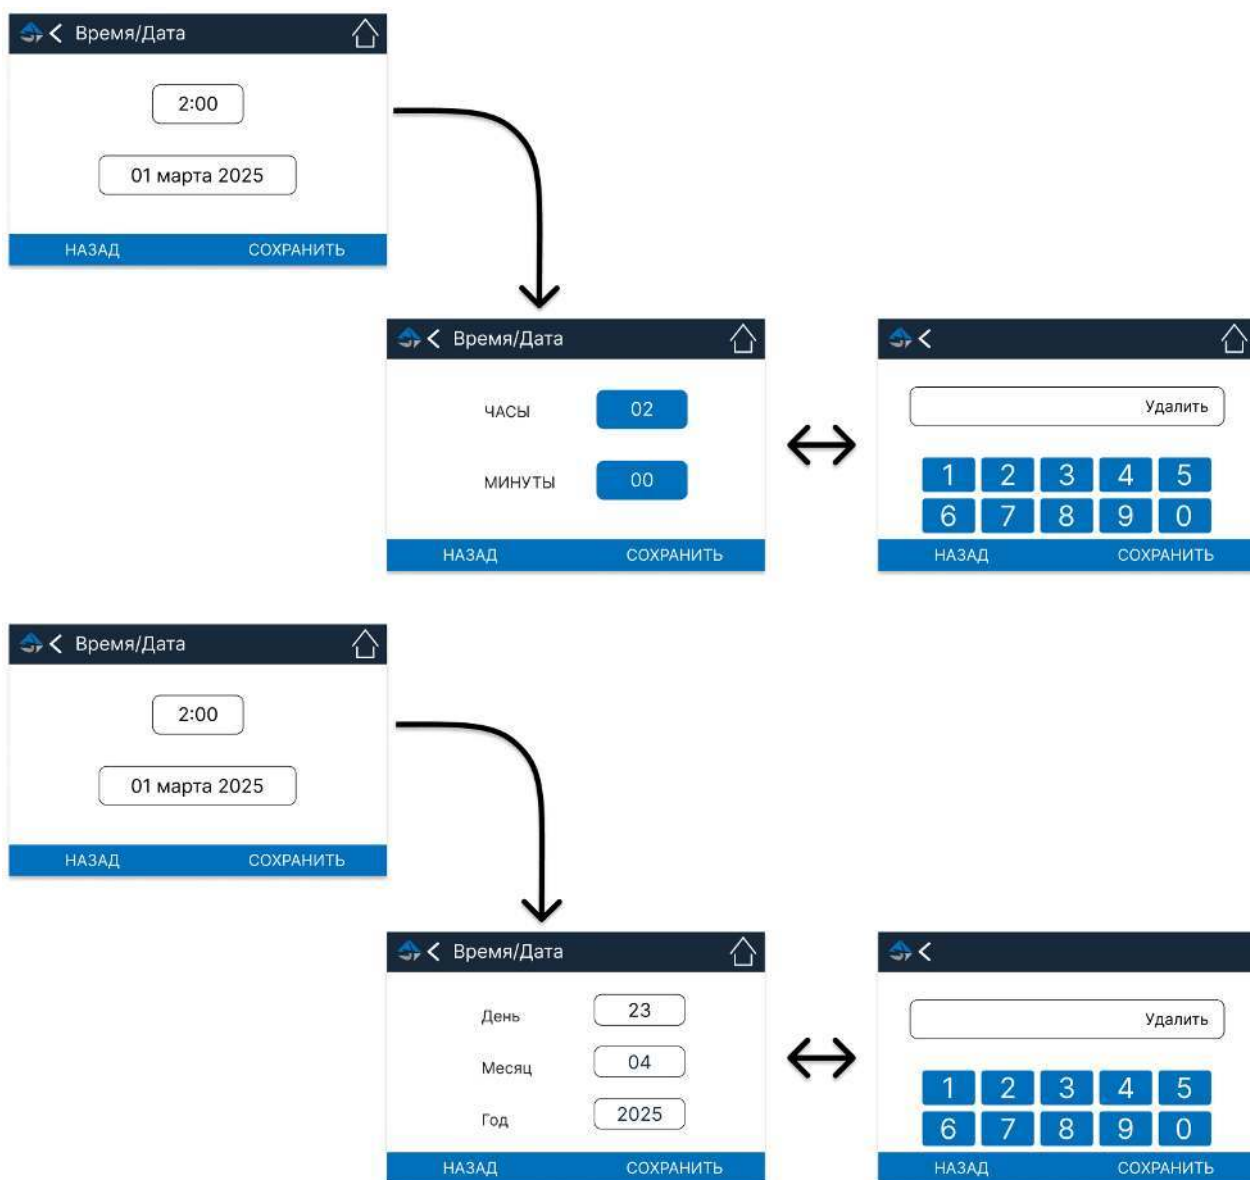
Время/Дата

2:00

01 марта 2025

НАЗАД СОХРАНИТЬ

Время/Дата

ЧАСЫ 02

МИНУТЫ 00

НАЗАД СОХРАНИТЬ

Удалить

| 1 | 2 | 3 | 4 | 5 |
|---|---|---|---|---|
| 6 | 7 | 8 | 9 | 0 |

НАЗАД СОХРАНИТЬ

Время/Дата

2:00

01 марта 2025

НАЗАД СОХРАНИТЬ

Время/Дата

День 23

Месяц 04

Год 2025

НАЗАД СОХРАНИТЬ

Удалить

| 1 | 2 | 3 | 4 | 5 |
|---|---|---|---|---|
| 6 | 7 | 8 | 9 | 0 |

НАЗАД СОХРАНИТЬ